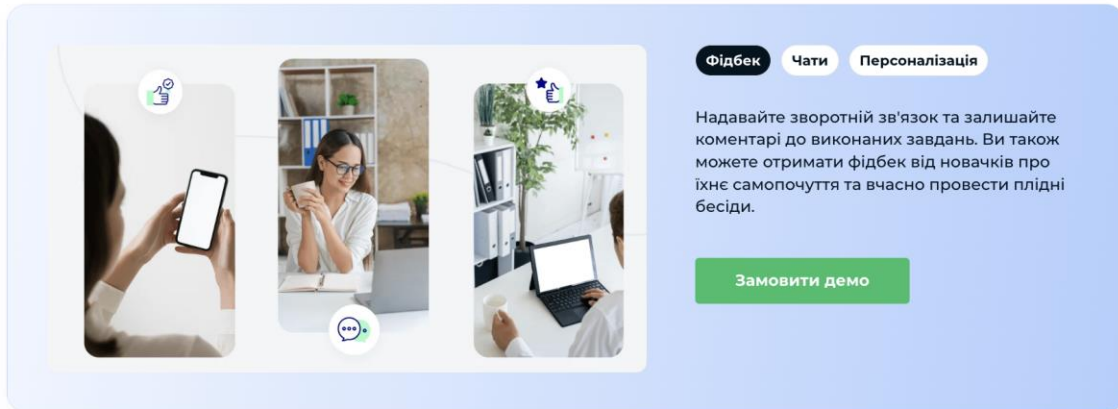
Фідбек Чати Персоналізація

Надавайте зворотній зв'язок та залишайте коментарі до виконаних завдань. Ви також можете отримати фідбек від новачків про їхнє самопочуття та вчасно провести плідні бесіди.

Замовити демо